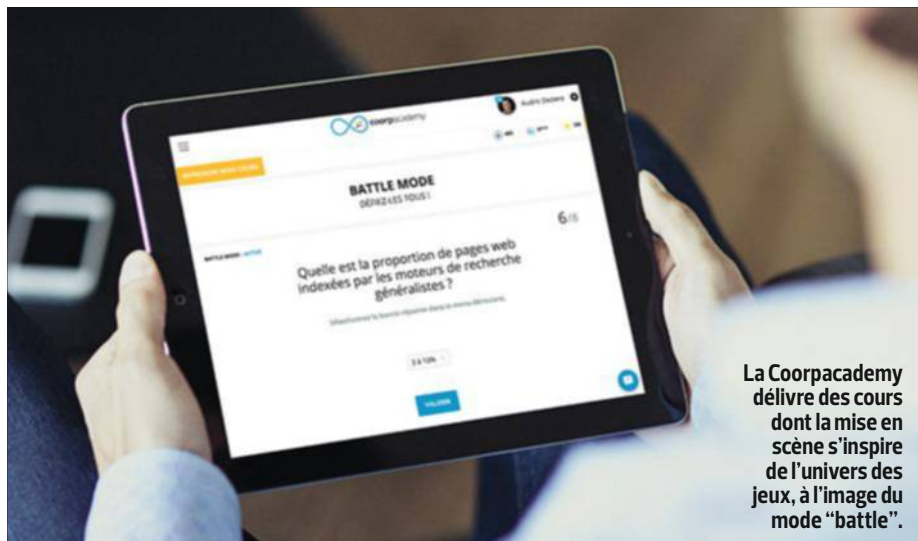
coorpacademy

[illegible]

BATTLE MODE
DÉFIEZ-LES TOUS !

6/8

BATTLE MODE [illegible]

Quelle est la proportion de pages web indexées par les moteurs de recherche généralistes ?

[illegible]

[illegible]

VALIDER

La Coorpacademy délivre des cours dont la mise en scène s'inspire de l'univers des jeux, à l'image du mode "battle".